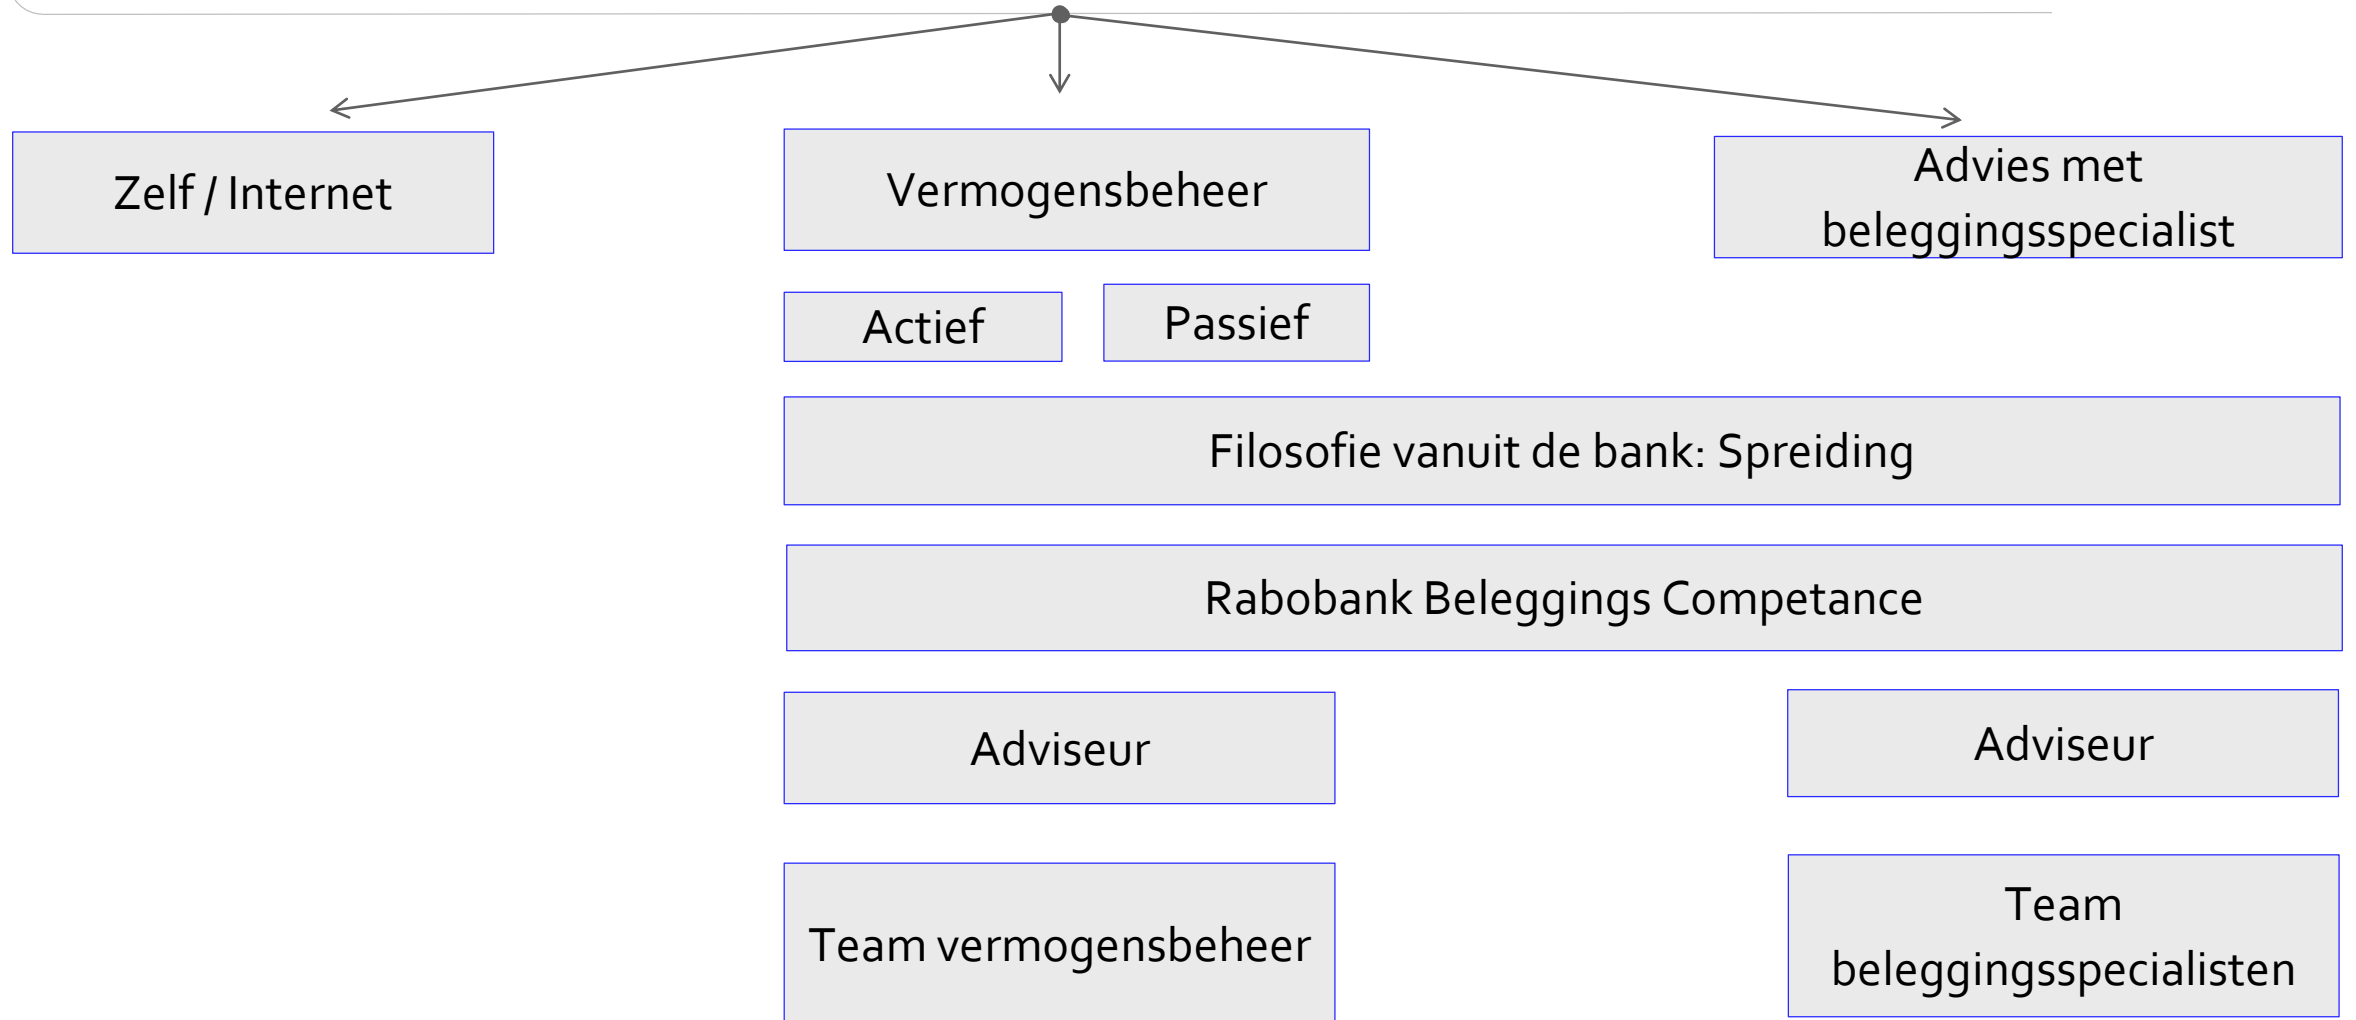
Zelf / Internet

Vermogensbeheer

Advies met beleggingsspecialist

Actief

Passief

Filosofie vanuit de bank: Spreiding

Rabobank Beleggings Competance

Adviseur

Adviseur

Team vermogensbeheer

Team beleggingsspecialisten